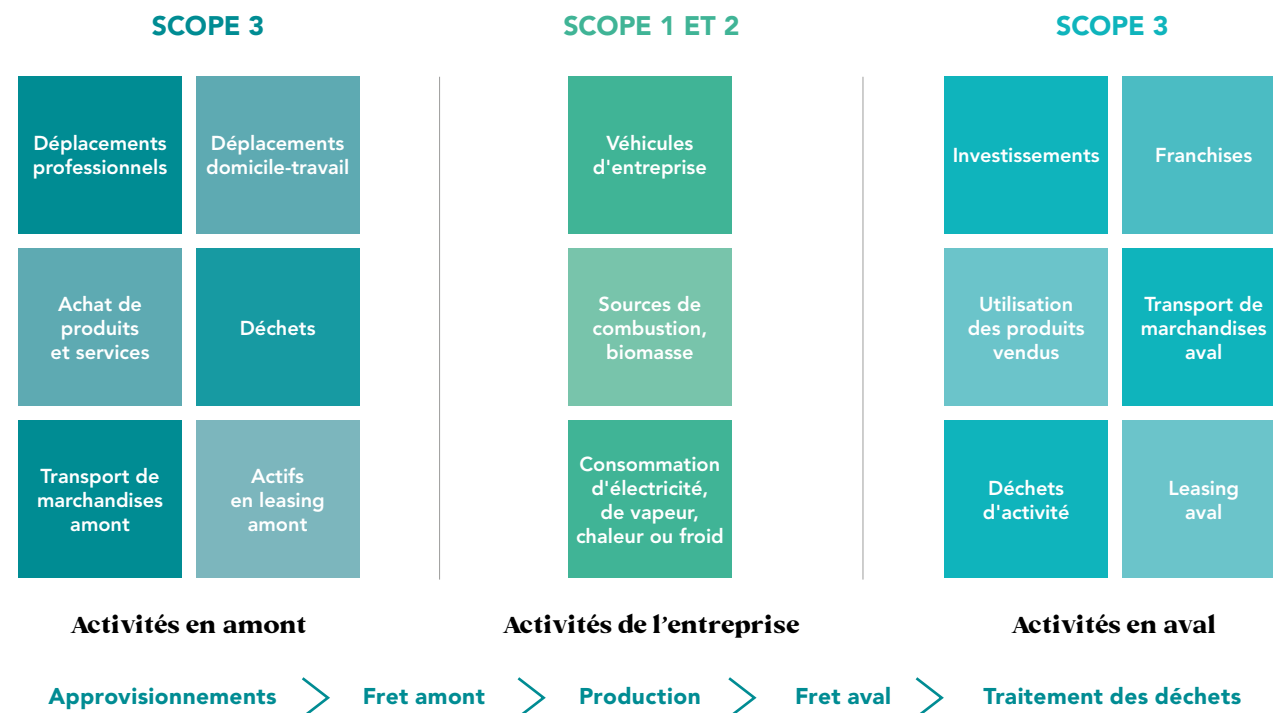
SCOPE 3

Déplacements professionnels

Déplacements domicile-travail

Achat de produits et services

Déchets

Transport de marchandises amont

Actifs en leasing amont

Activités en amont

SCOPE 1 ET 2

Véhicules d'entreprise

Sources de combustion, biomasse

Consommation d'électricité, de vapeur, chaleur ou froid

Activités de l'entreprise

SCOPE 3

Investissements

Franchises

Utilisation des produits vendus

Transport de marchandises aval

Déchets d'activité

Leasing aval

Activités en aval

Approvisionnements > Fret amont > Production > Fret aval > Traitement des déchets